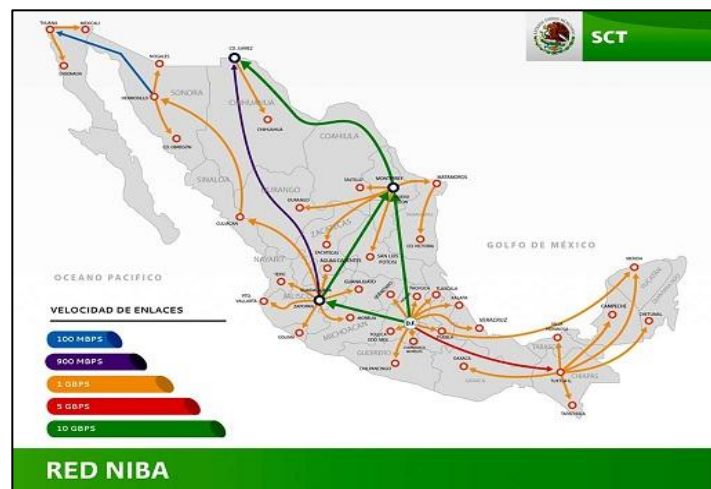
SCT

TIJUANA
MEXICALI
ENSENADA
NOGALES
HERMOSILLO
SONORA
CD. OBREGÓN
CD. JUAREZ
CHIHUAHUA
CHIHUAHUA
COAHUILA
SINALOA
DURANGO
CULIACÁN
DURANGO
SALTILLO
MONTERREY
MATAMOROS
ZACATECAS
ZACATECAS
CD. VICTORIA
AGUASCALIENTES
SAN LUIS POTOSÍ
NAYARIT
TEPIC
GUADALAJARA
PTO. VALLARTA
COLIMA
GUANAJUATO
QUERÉTARO
MORELIA
MICHOACÁN
PACHUCA
TLAXCALA
XALAPA
D.F.
VERACRUZ
TOLUCA
PUEBLA
CUERNAVACA
GUERRERO
CHILPANCINGO
OAXACA
OAXACA
VILLAHERMOSA
TABASCO
CAMPECHE
CHETUMAL
MÉRIDA
YUCATÁN
TUXTLA
CHIAPAS
TAPACHULA

GOLFO DE MÉXICO
OCEANO PACIFICO

VELOCIDAD DE ENLACES
100 MBPS
900 MBPS
1 GBPS
5 GBPS
10 GBPS

RED NIBA